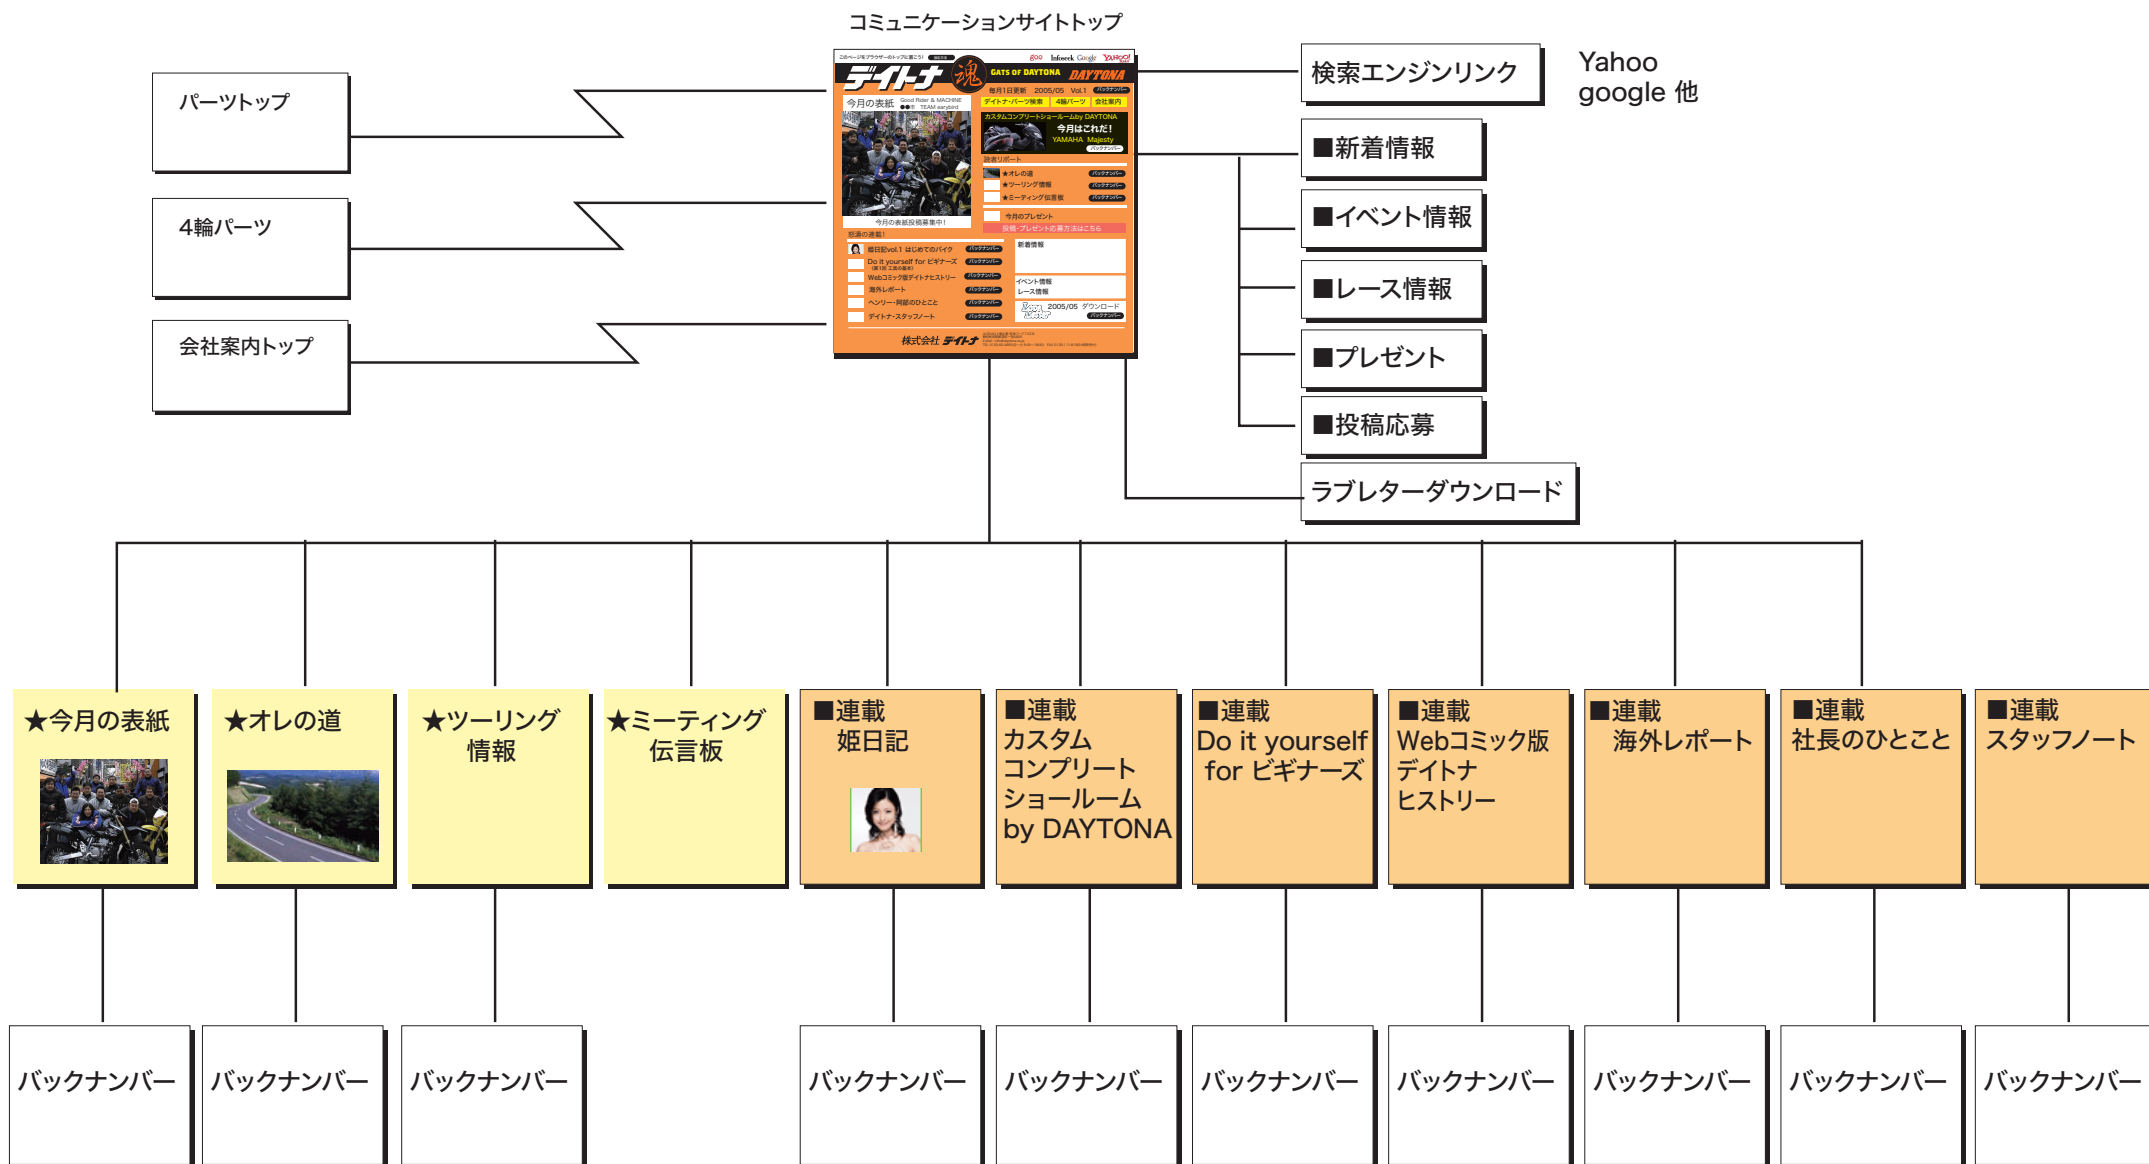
コミュニケーションサイトトップ

パーツトップ

4輪パーツ

会社案内トップ

デイトナ 魂 GATS OF DAYTONA DAYTONA

今月の表紙

今月はこれだ!

株式会社 デイトナ

検索エンジンリンク

Yahoo
google 他

■新着情報

■イベント情報

■レース情報

■プレゼント

■投稿応募

ラブレターダウンロード

★今月の表紙

★オレの道

★ツーリング情報

★ミーティング伝言板

■連載
姫日記

■連載
カスタムコンプリートショールーム by DAYTONA

■連載
Do it yourself for ビギナーズ

■連載
Webコミック版デイトナヒストリー

■連載
海外レポート

■連載
社長のひとこと

■連載
スタッフノート

バックナンバー

バックナンバー

バックナンバー

バックナンバー

バックナンバー

バックナンバー

バックナンバー

バックナンバー

バックナンバー

バックナンバー